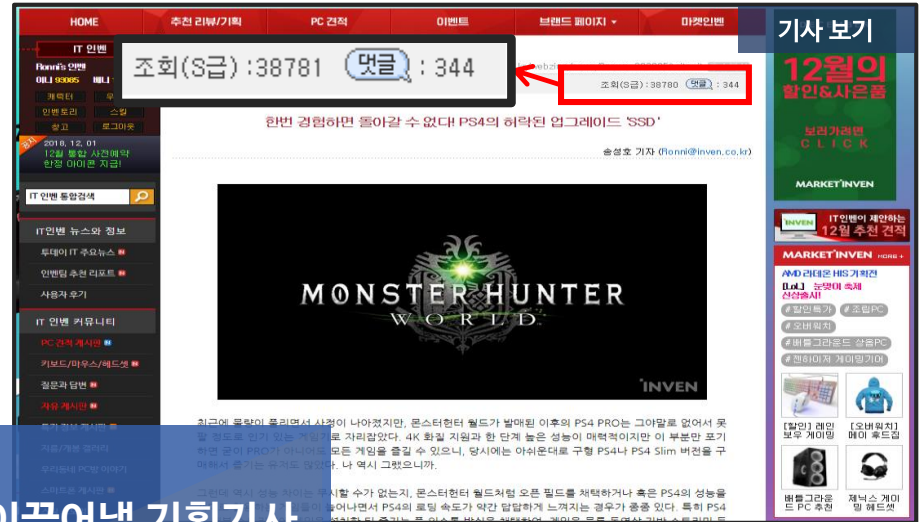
HOME
추천 리뷰/기획
PC 견적
이벤트
브랜드 페이지
마켓인벤
기사 보기

IT 인벤
Ronni's 인벤
게시판
인벤토리
상고
스킨
로그아웃
2018. 12. 01
12월 통합 사전예약
한정 아이콘 지급!
IT 인벤 통합검색
IT인벤 뉴스와 정보
투데이 IT 주요뉴스
인벤팀 추천 리포트
사용자 후기
IT 인벤 커뮤니티
PC견적 게시판
키보드/마우스/헤드셋
질문과 답변
자유 게시판

조회(S급) : 38781 댓글 : 344
조회(S급) : 38780 댓글 : 344

한번 경험하면 돌아갈 수 없다! PS4의 허락된 업그레이드 'SSD'
송성호 기자 (Ronni@inven.co.kr)

MONSTER HUNTER
WORLD
INVEN

최근에 물량이 풀리면서 사정이 나아졌지만, 몬스터헌터 월드가 발매된 이후의 PS4 PRO는 그야말로 없어서 못 할 정도로 인기 있는 게임기로 자리잡았다. 4K 화질 지원과 한 단계 높은 성능이 매력적이지만 이 부분만 포기하면 굳이 PRO가 아니어도 모든 게임을 즐길 수 있으니, 당시에는 아쉬운대로 구형 PS4나 PS4 Slim 버전을 구매하여 즐기는 유저도 많았다. 나 역시 그랬으니까.

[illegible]

12월의 할인&사은품
보러가려면 CLICK
MARKET INVEN
IT인벤이 제안하는 12월 추천 견적
MARKET INVEN
AMD 라데온 HIS 기획전
[LoL] 눈맞이 축제 신청출시!
#할인특가
#조립PC
#오버워치
#배틀그라운드 상품PC
#엔하이저 게이밍기어
[할인] 레인보우 게이밍
[오버워치] 메이 후드집
배틀그라운드 PC 추천
제닉스 게이밍 헤드셋

이끌어낸 기획기사